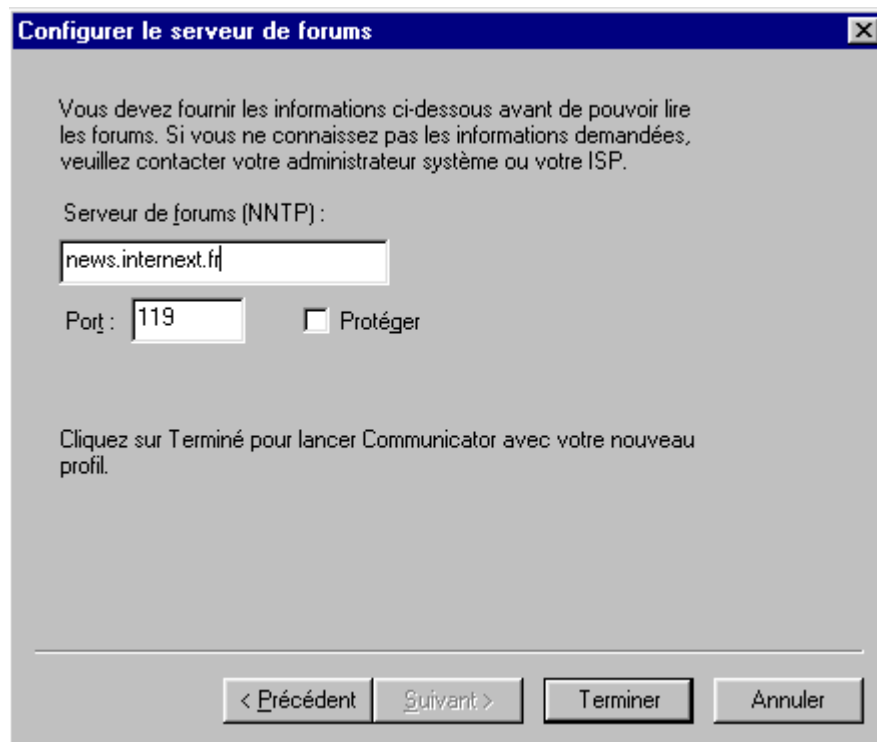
Configurer le serveur de forums

Vous devez fournir les informations ci-dessous avant de pouvoir lire les forums. Si vous ne connaissez pas les informations demandées, veuillez contacter votre administrateur système ou votre ISP.

Serveur de forums (NNTP) :

news.internext.fr

Port : 119

Protéger

Cliquez sur Terminé pour lancer Communicator avec votre nouveau profil.

< Précédent

Suivant >

Terminer

Annuler